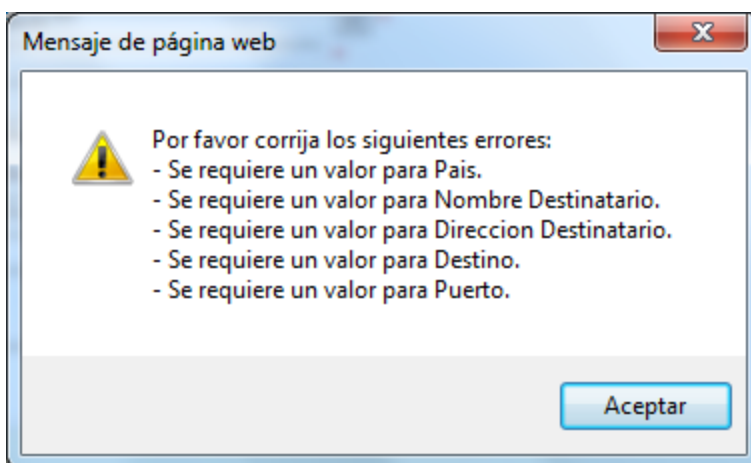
Mensaje de página web

Por favor corrija los siguientes errores:
- Se requiere un valor para Pais.
- Se requiere un valor para Nombre Destinatario.
- Se requiere un valor para Direccion Destinatario.
- Se requiere un valor para Destino.
- Se requiere un valor para Puerto.

Aceptar